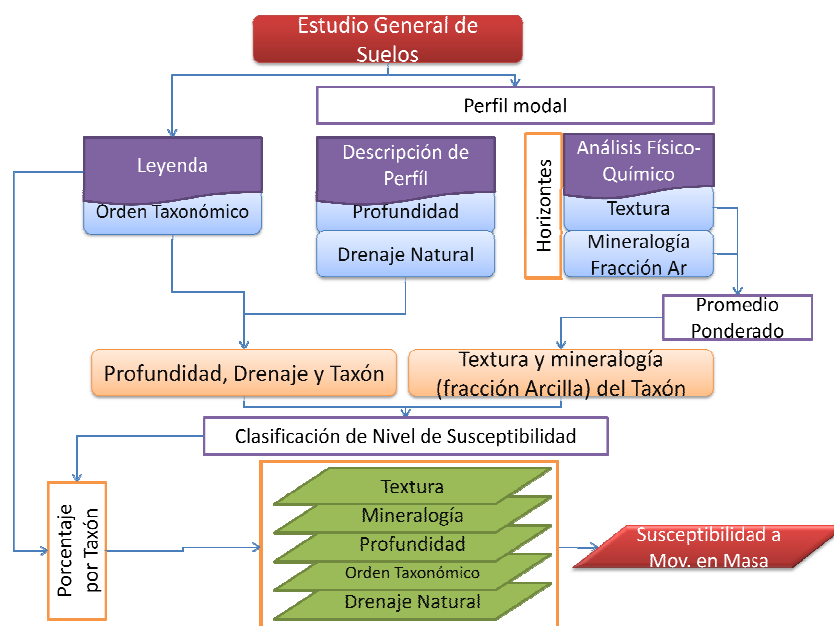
Estudio General de Suelos

Perfil modal

Leyenda

Orden Taxonómico

Descripción de Perfíl

Profundidad

Drenaje Natural

Horizontes

Análisis Físico-Químico

Textura

Mineralogía Fracción Ar

Promedio Ponderado

Profundidad, Drenaje y Taxón

Textura y mineralogía (fracción Arcilla) del Taxón

Clasificación de Nivel de Susceptibilidad

Porcentaje por Taxón

Textura

Mineralogía

Profundidad

Orden Taxonómico

Drenaje Natural

Susceptibilidad a Mov. en Masa